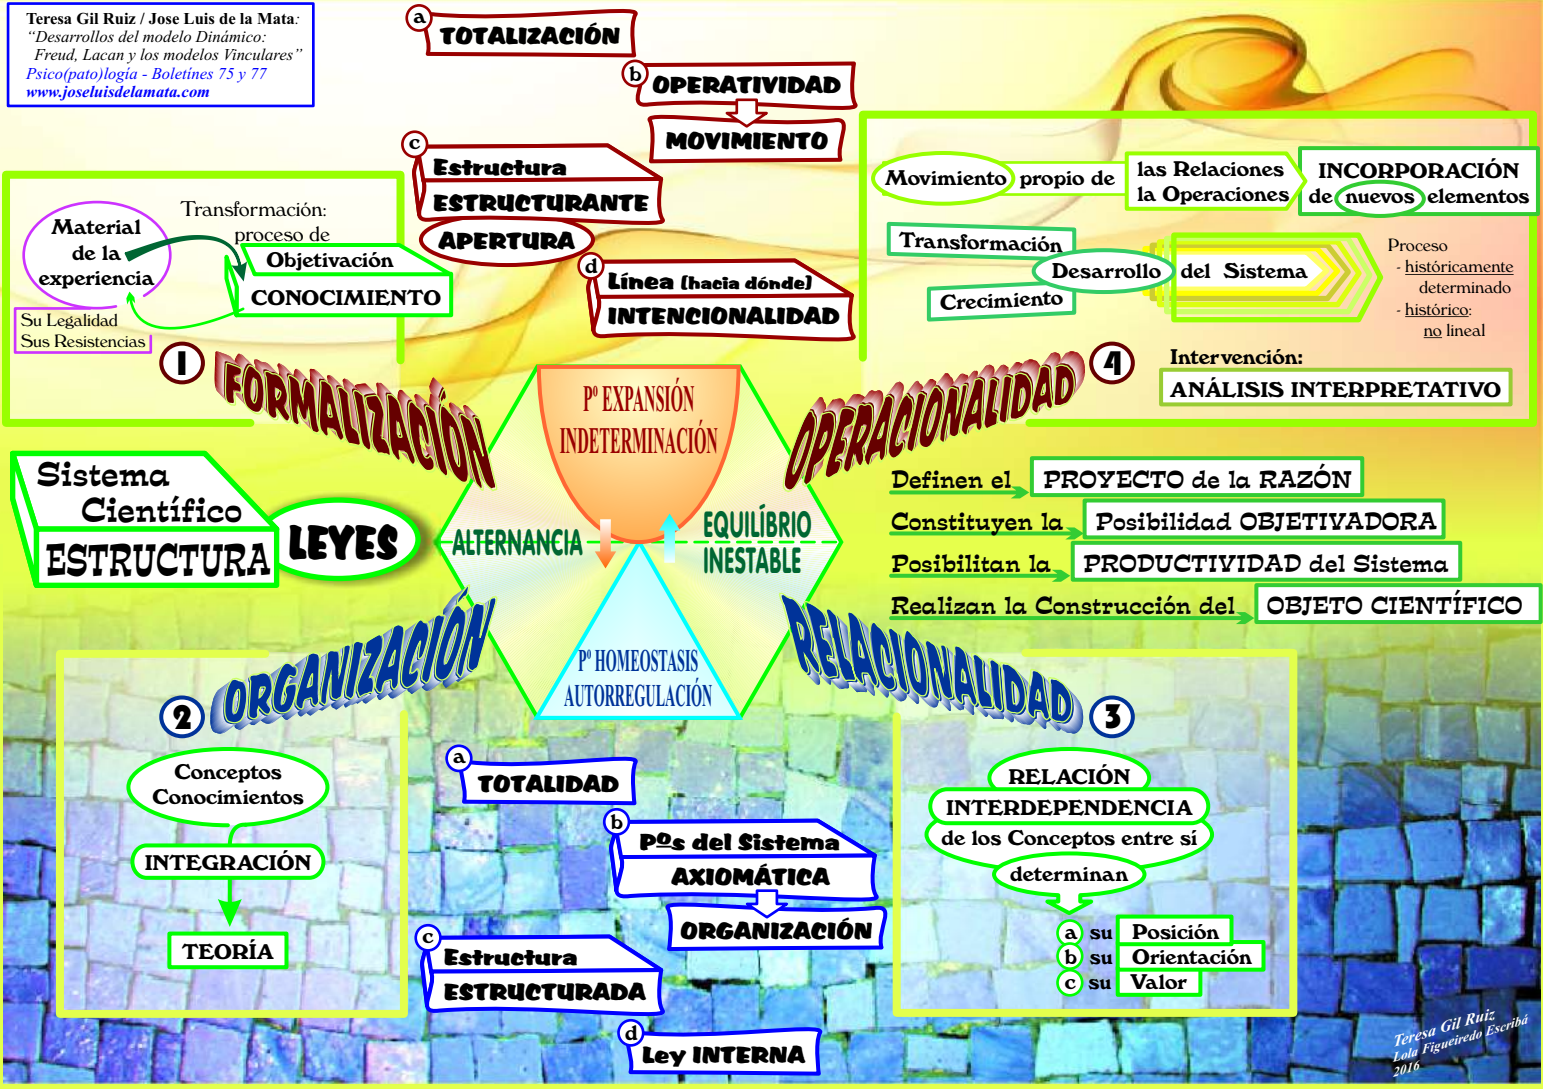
Teresa Gil Ruiz / Jose Luis de la Mata:
"Desarrollos del modelo Dinámico:
Freud, Lacan y los modelos Vinculares"
Psico(pato)logía - Boletines 75 y 77
www.joseluisdelamata.com

a TOTALIZACIÓN
b OPERATIVIDAD
MOVIMIENTO
c Estructura
ESTRUCTURANTE
APERTURA
d Línea (hacia dónde)
INTENCIONALIDAD

Material de la experiencia
Transformación: proceso de
Objetivación
CONOCIMIENTO
Su Legalidad
Sus Resistencias

1 FORMALIZACIÓN

Movimiento propio de las Relaciones la Operaciones
INCORPORACIÓN de nuevos elementos
Transformación
Desarrollo del Sistema
Crecimiento
Proceso
- históricamente determinado
- histórico: no lineal
Intervención:
ANÁLISIS INTERPRETATIVO

4 OPERACIONALIDAD

Pº EXPANSIÓN
INDETERMINACIÓN
ALTERNANCIA
EQUILÍBRIO INESTABLE
Pº HOMEOSTASIS
AUTORREGULACIÓN

Sistema Científico
ESTRUCTURA
LEYES

Definen el PROYECTO de la RAZÓN
Constituyen la Posibilidad OBJETIVADORA
Posibilitan la PRODUCTIVIDAD del Sistema
Realizan la Construcción del OBJETO CIENTÍFICO

2 ORGANIZACIÓN
Conceptos Conocimientos
INTEGRACIÓN
TEORÍA

a TOTALIDAD
b Pºs del Sistema
AXIOMÁTICA
ORGANIZACIÓN
c Estructura
ESTRUCTURADA
d Ley INTERNA

RELACIONALIDAD 3
RELACIÓN
INTERDEPENDENCIA
de los Conceptos entre sí
determinan
a su Posición
b su Orientación
c su Valor

Teresa Gil Ruiz
Lola Figueiredo Escribá
2016